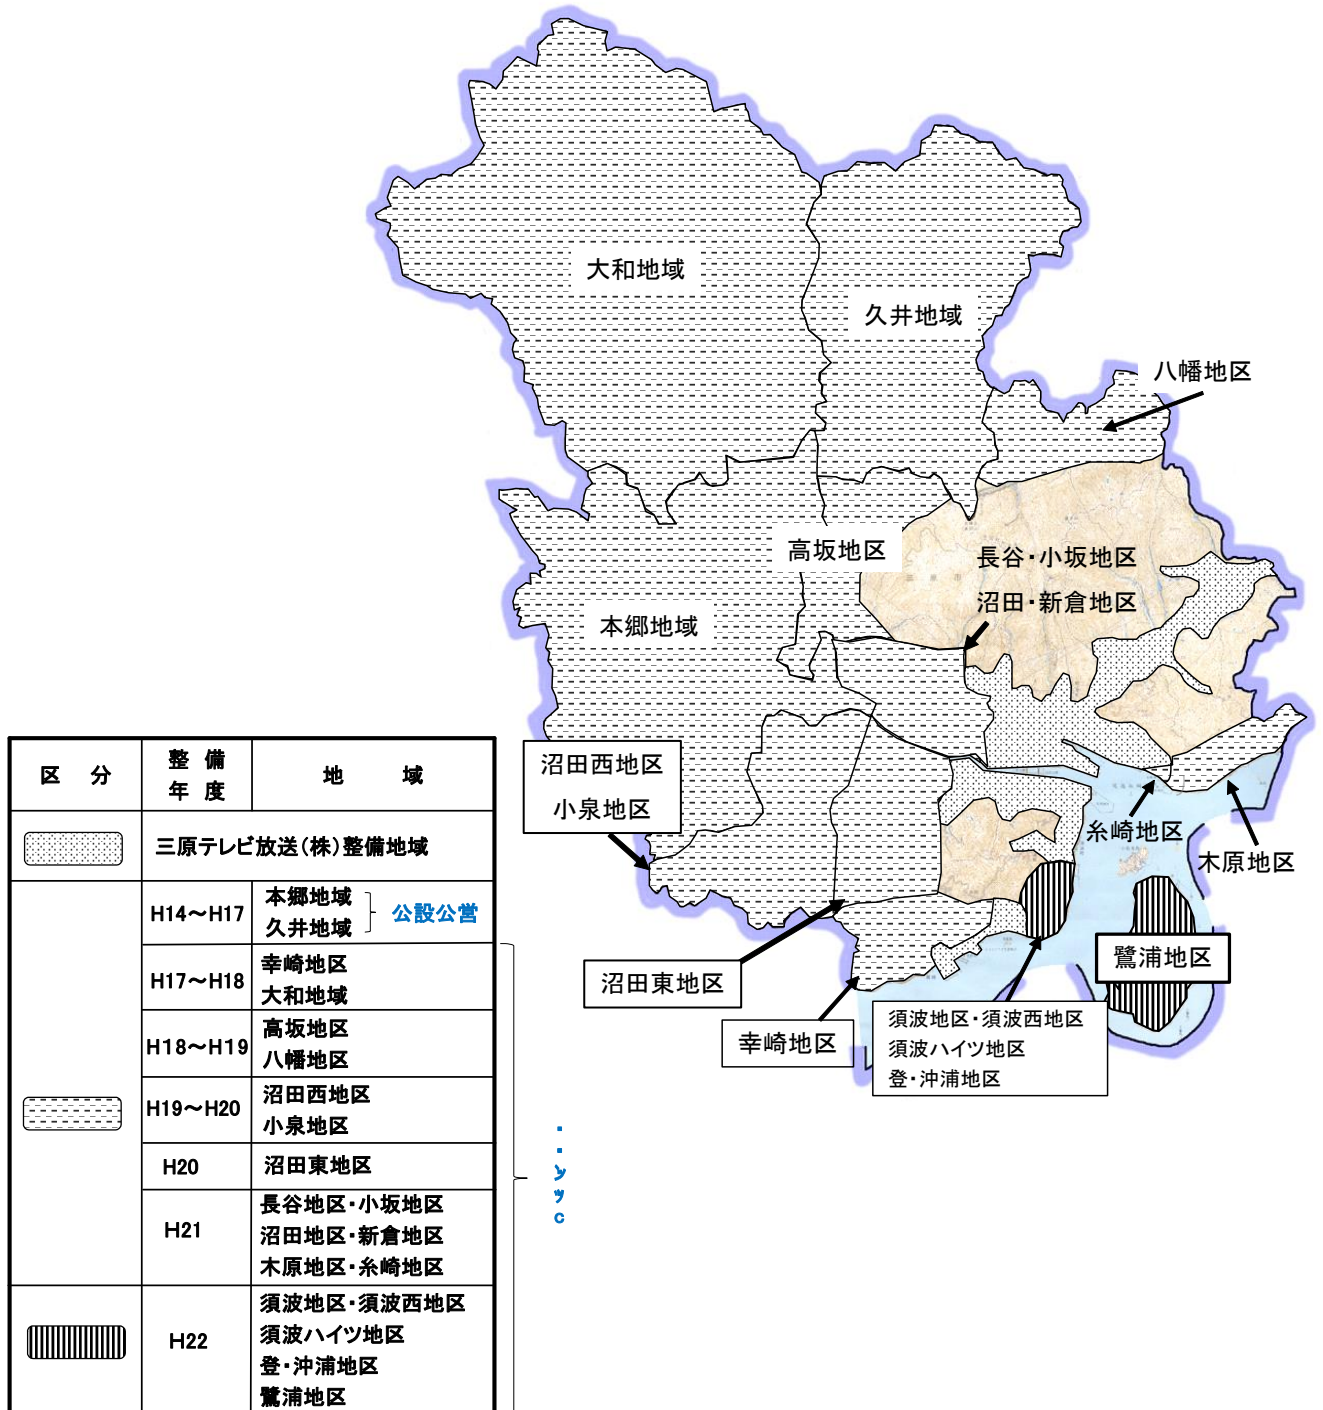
大和地域

久井地域

八幡地区

高坂地区

長谷・小坂地区

沼田・新倉地区

本郷地域

沼田西地区
小泉地区

糸崎地区

木原地区

鷺浦地区

沼田東地区

幸崎地区

須波地区・須波西地区
須波ハイツ地区
登・沖浦地区

| 区　分 | 整　備 年　度 | 地　　域 |
|---|---|---|
| | 三原テレビ放送(株)整備地域 | |
| | H14～H17 | 本郷地域 久井地域 } 公設公営 |
| | H17～H18 | 幸崎地区 大和地域 |
| | H18～H19 | 高坂地区 八幡地区 |
| | H19～H20 | 沼田西地区 小泉地区 |
| | H20 | 沼田東地区 |
| | H21 | 長谷地区・小坂地区 沼田地区・新倉地区 木原地区・糸崎地区 |
| | H22 | 須波地区・須波西地区 須波ハイツ地区 登・沖浦地区 鷺浦地区 |

・・ッッc